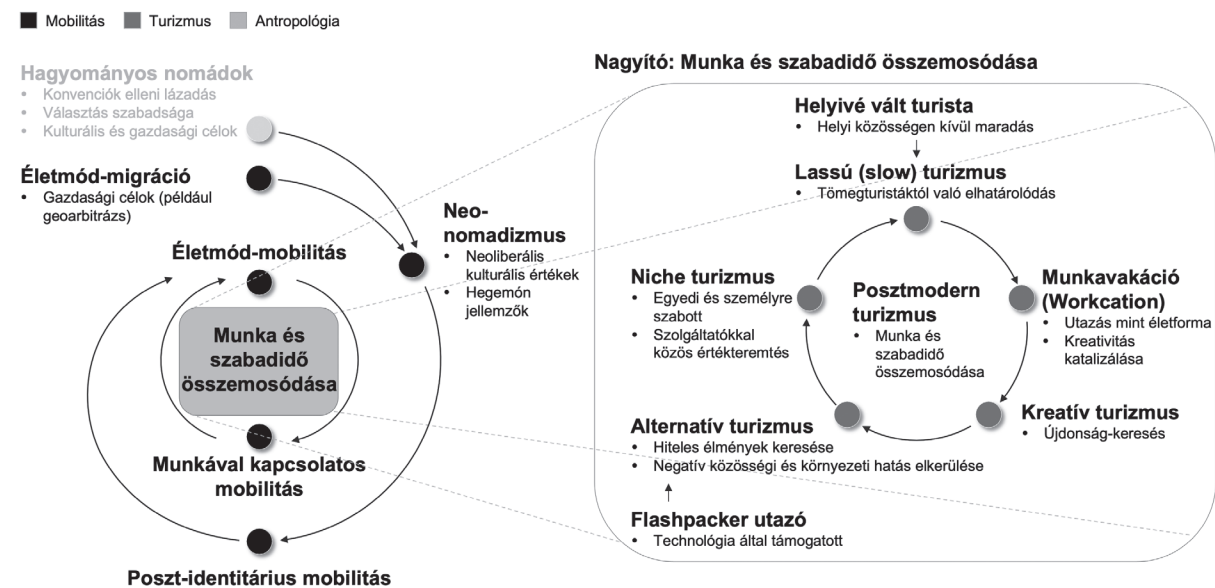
Mobilitás Turizmus Antropológia

Hagyományos nomádok
• Konvenciók elleni lázadás
• Választás szabadsága
• Kulturális és gazdasági célok

Életmód-migráció
• Gazdasági célok (például geoarbitrázs)

Életmód-mobilitás

Munka és szabadidő összemosódása

Munkával kapcsolatos mobilitás

Poszt-identitárius mobilitás

Neo-nomadizmus
• Neoliberális kulturális értékek
• Hegemón jellemzők

Nagyító: Munka és szabadidő összemosódása

Helyivé vált turista
• Helyi közösségen kívül maradás

Lassú (slow) turizmus
• Tömegturistáktól való elhatárolódás

Niche turizmus
• Egyedi és személyre szabott
• Szolgáltatókkal közös értékteremtés

Posztmodern turizmus
• Munka és szabadidő összemosódása

Munkavakáció (Workcation)
• Utazás mint életforma
• Kreativitás katalizálása

Kreatív turizmus
• Újdonság-keresés

Alternatív turizmus
• Hiteles élmények keresése
• Negatív közösségi és környezeti hatás elkerülése

Flashpacker utazó
• Technológia által támogatott